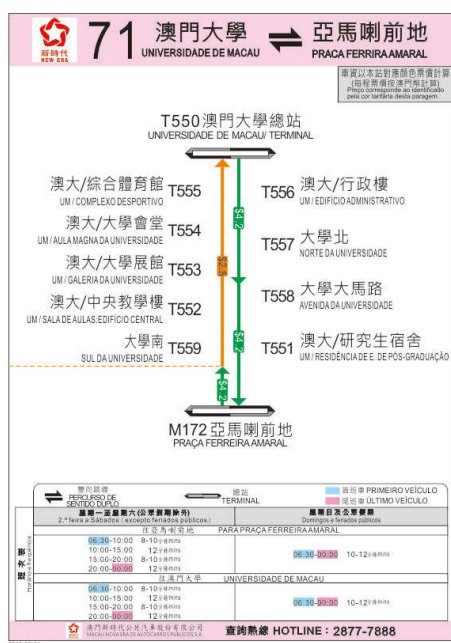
新時代 NEW ERA

71 澳門大學 UNIVERSIDADE DE MACAU ⇌ 亞馬喇前地 PRAÇA FERRIRA AMARAL

乘搭以本站對應顏色票價計算 (市區票價按澳門幣計算) Preço corresponde ao identificado pela cor tarifária desta paragem.

T550 澳門大學總站 UNIVERSIDADE DE MACAU/ TERMINAL

澳大/綜合體育館 UM / COMPLEXO DESPORTIVO T555

澳大/大學會堂 UM / AULA MAGNA DA UNIVERSIDADE T554

澳大/大學展館 UM / GALERIA DA UNIVERSIDADE T553

澳大/中央教學樓 UM / SALA DE AULAS:EDIFÍCIO CENTRAL T552

大學南 SUL DA UNIVERSIDADE T559

T556 澳大/行政樓 UM / EDIFÍCIO ADMINISTRATIVO

T557 大學北 NORTE DA UNIVERSIDADE

T558 大學大馬路 AVENIDA DA UNIVERSIDADE

T551 澳大/研究生宿舍 UM / RESIDÊNCIA DE E. DE PÓS-GRADUAÇÃO

M172 亞馬喇前地 PRAÇA FERREIRA AMARAL

雙向路線 PERCURSO DE SENTIDO DUPLO

總站 TERMINAL

頭班車 PRIMEIRO VEÍCULO
尾班車 ÚLTIMO VEÍCULO

| | 星期一至星期六(公眾假期除外) 2.ª feira a Sábados (excepto feriados públicos) | 星期日及公眾假期 Domingos e feriados públicos |
|---|---|---|
| | 往亞馬喇前地 PARA PRAÇA FERREIRA AMARAL | |
| 班次表 Horário de Partidas | 06:30-10:00 8-10分鐘 mins<br>10:00-15:00 12分鐘 mins<br>15:00-20:00 8-10分鐘 mins<br>20:00-00:00 12分鐘 mins | 06:30-00:00 10-12分鐘 mins |
| | 往澳門大學 UNIVERSIDADE DE MACAU | |
| | 06:30-10:00 8-10分鐘 mins<br>10:00-15:00 12分鐘 mins<br>15:00-20:00 8-10分鐘 mins<br>20:00-00:00 12分鐘 mins | 06:30-00:00 10-12分鐘 mins |

澳門新時代公共汽車股份有限公司 MACAU NOVA ERA DE AUTOCARROS PÚBLICOS S.A.

查詢熱線 HOTLINE : 2877-7888